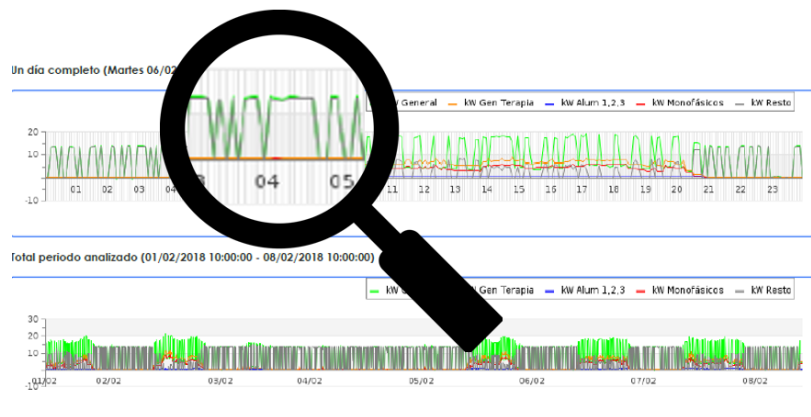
Un día completo (Martes 06/02

kW General   kW Gen Terapia   kW Alum 1,2,3   kW Monofásicos   kW Resto

20
10
0
-10

01 02 03 04 04 05 11 12 13 14 15 16 17 18 19 20 21 22 23

Total periodo analizado (01/02/2018 10:00:00 - 08/02/2018 10:00:00)

kW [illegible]   kW Gen Terapia   kW Alum 1,2,3   kW Monofásicos   kW Resto

30
20
10
0
-10

01/02 02/02 03/02 04/02 05/02 06/02 07/02 08/02